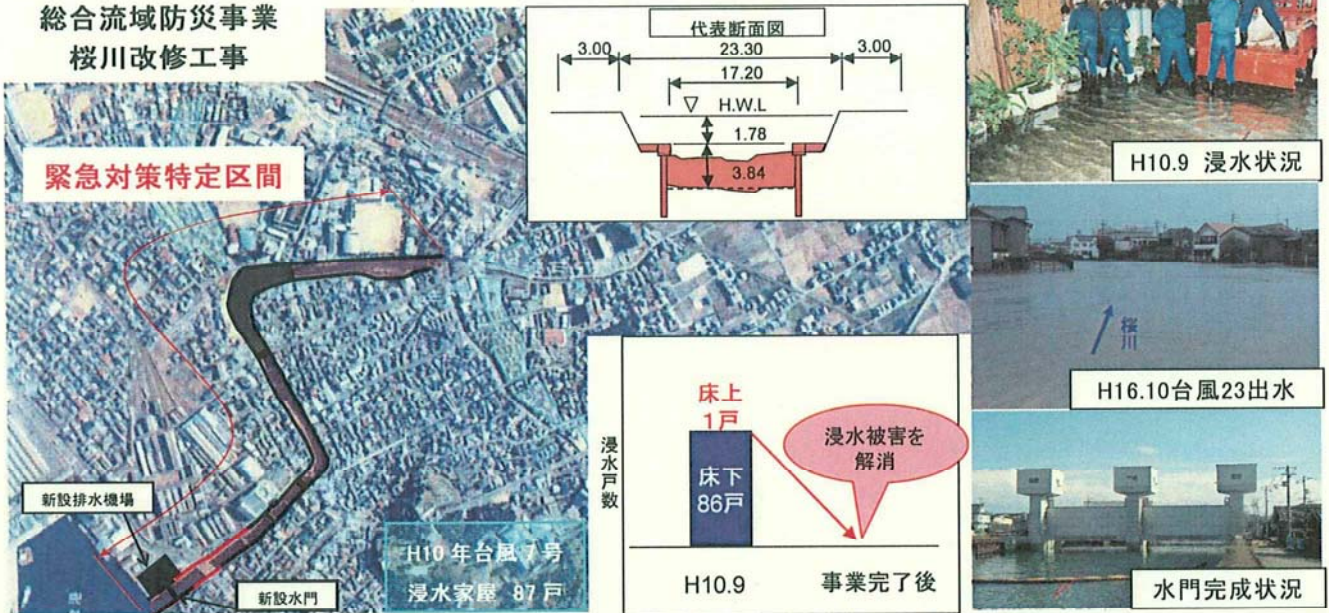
総合流域防災事業
桜川改修工事

緊急対策特定区間

代表断面図
3.00
23.30
3.00
17.20
H.W.L
1.78
3.84

H10.9 浸水状況

H16.10台風23出水

桜川

水門完成状況

床上
1戸
床下
86戸
浸水戸数
浸水被害を解消
H10.9
事業完了後

新設排水機場
新設水門

H10年台風7号
浸水家屋 87戸